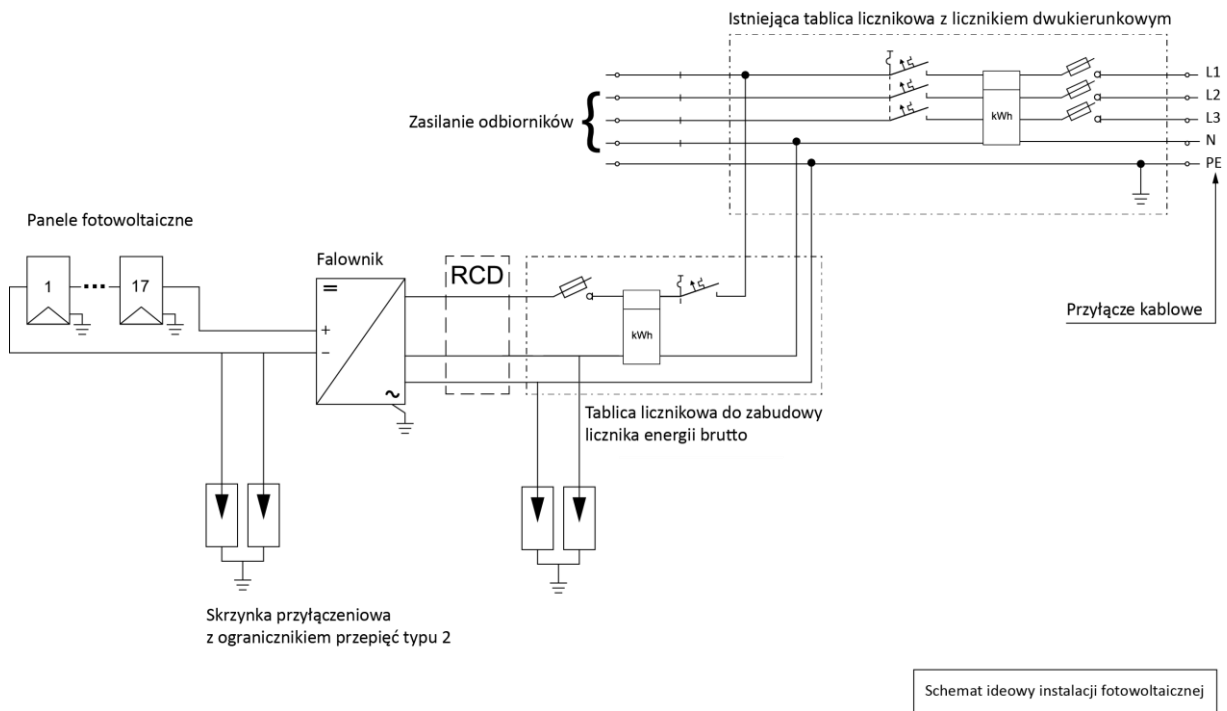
Istniejąca tablica licznikowa z licznikiem dwukierunkowym

L1
L2
L3
N
PE

kWh

Zasilanie odbiorników

Panele fotowoltaiczne

1

17

Falownik

=

+

−

~

RCD

kWh

Przyłącze kablowe

Tablica licznikowa do zabudowy licznika energii brutto

Skrzynka przyłączeniowa z ogranicznikiem przepięć typu 2

Schemat ideowy instalacji fotowoltaicznej